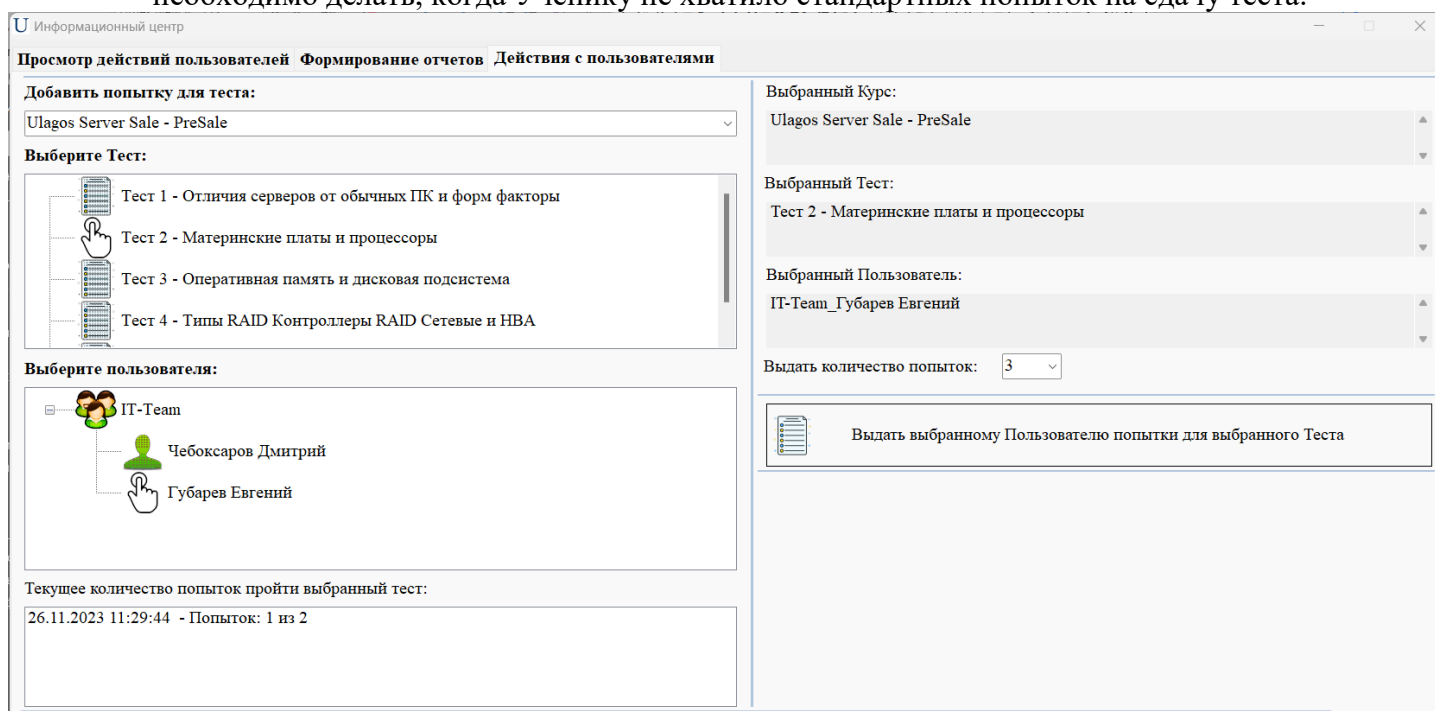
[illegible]

U Информационный центр

Просмотр действий пользователей | Формирование отчетов | Действия с пользователями

Добавить попытку для теста:

Ulagos Server Sale - PreSale

Выберите Тест:

Тест 1 - Отличия серверов от обычных ПК и форм факторы

Тест 2 - Материнские платы и процессоры

Тест 3 - Оперативная память и дисковая подсистема

Тест 4 - Типы RAID Контроллеры RAID Сетевые и HBA

Выберите пользователя:

IT-Team

Чебоксаров Дмитрий

Губарев Евгений

Текущее количество попыток пройти выбранный тест:

26.11.2023 11:29:44 - Попыток: 1 из 2

Выбранный Курс:

Ulagos Server Sale - PreSale

Выбранный Тест:

Тест 2 - Материнские платы и процессоры

Выбранный Пользователь:

IT-Team_Губарев Евгений

Выдать количество попыток: 3

Выдать выбранному Пользователю попытки для выбранного Теста